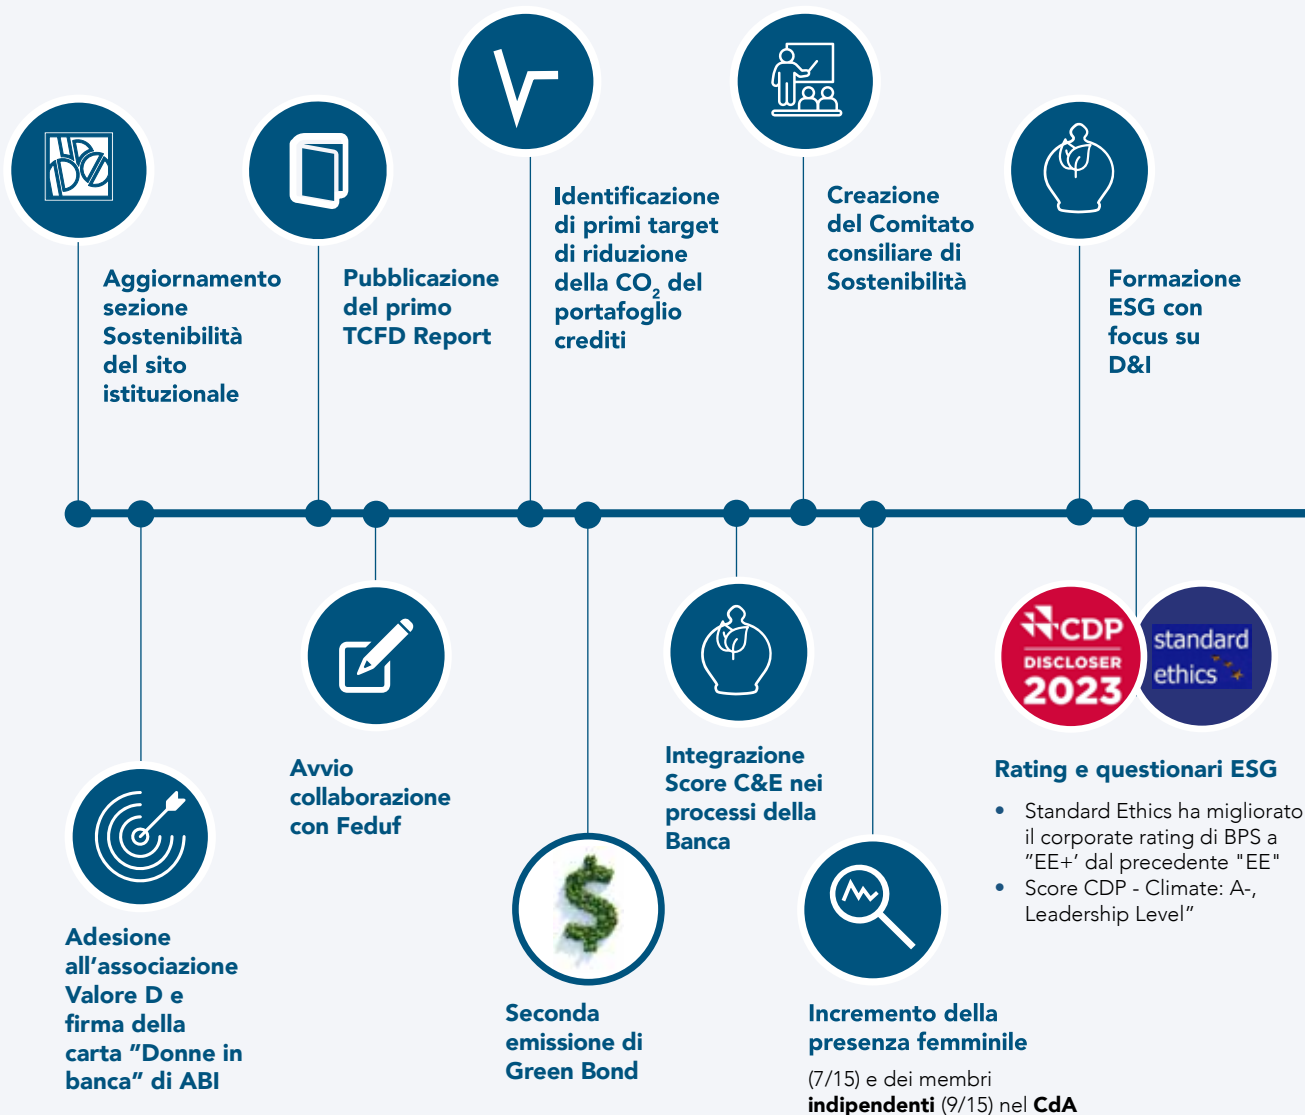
Aggiornamento sezione Sostenibilità del sito istituzionale

Pubblicazione del primo TCFD Report

Identificazione di primi target di riduzione della $CO_2$ del portafoglio crediti

Creazione del Comitato consiliare di Sostenibilità

Formazione ESG con focus su D&I

Adesione all'associazione Valore D e firma della carta "Donne in banca" di ABI

Avvio collaborazione con Feduf

Seconda emissione di Green Bond

Integrazione Score C&E nei processi della Banca

Incremento della presenza femminile

(7/15) e dei membri **indipendenti** (9/15) nel **CdA**

CDP DISCLOSER 2023

standard ethics

Rating e questionari ESG

- Standard Ethics ha migliorato il corporate rating di BPS a "EE+' dal precedente "EE"
- Score CDP - Climate: A-, Leadership Level"